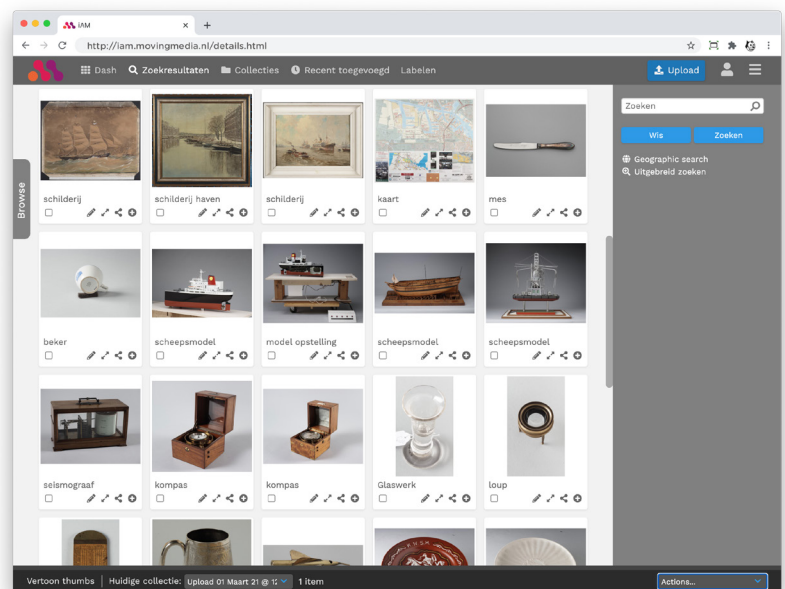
iAM
http://iam.movingmedia.nl/details.html
Dash Zoekresultaten Collecties Recent toegevoegd Labelen
Upload
Browse
schilderij
schilderij haven
schilderij
kaart
mes
Zoeken
Wis
Zoeken
Geographic search
Uitgebreid zoeken
beker
scheepsmodel
model opstelling
scheepsmodel
scheepsmodel
seismograaf
kompas
kompas
Glaswerk
loup
Vertoon thumbs
Huidige collectie: Upload 01 Maart 21 @ 1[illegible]
1 item
Actions...